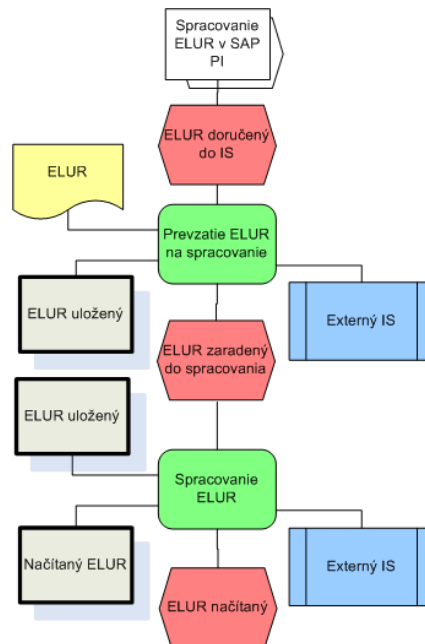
Spracovanie ELUR v SAP PI

ELUR doručený do IS

ELUR

Prevzatie ELUR na spracovanie

ELUR uložený

Externý IS

ELUR zaradený do spracovania

ELUR uložený

Spracovanie ELUR

Načítaný ELUR

Externý IS

ELUR načítaný